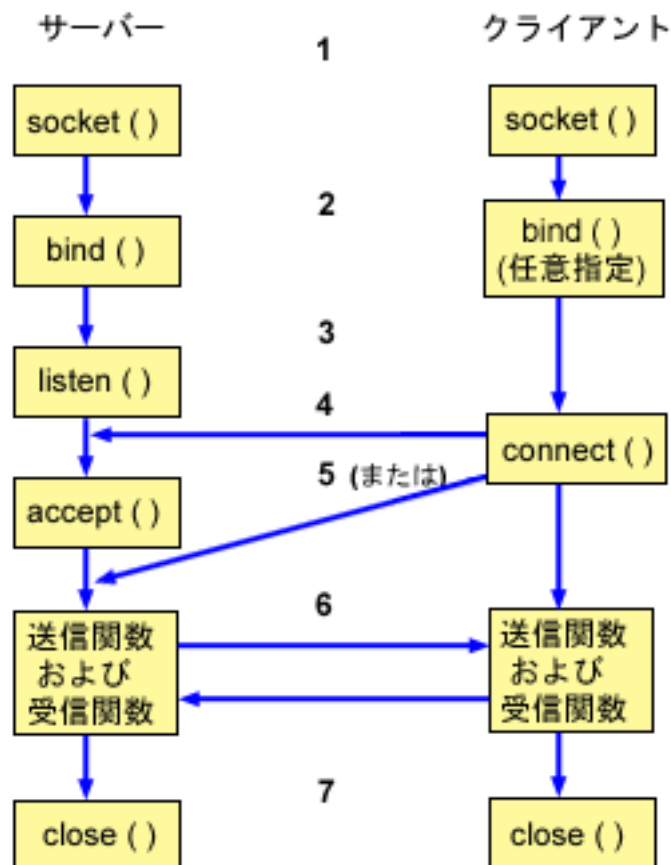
サーバー

1

クライアント

socket ( )

socket ( )

2

bind ( )

bind ( )
(任意指定)

3

listen ( )

4

connect ( )

5 (または)

accept ( )

6

送信関数
および
受信関数

送信関数
および
受信関数

7

close ( )

close ( )